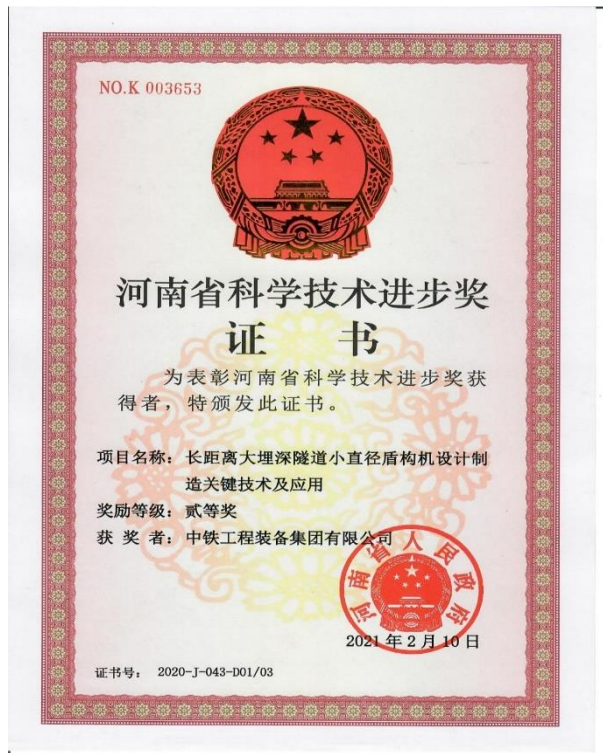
NO.K 003653

河南省科学技术进步奖
证 书

为表彰河南省科学技术进步奖获得者，特颁发此证书。

项目名称：长距离大埋深隧道小直径盾构机设计制造关键技术及应用
奖励等级：贰等奖
获 奖 者：中铁工程装备集团有限公司

河南省人民政府

2021年2月10日

证书号： 2020-J-043-D01/03